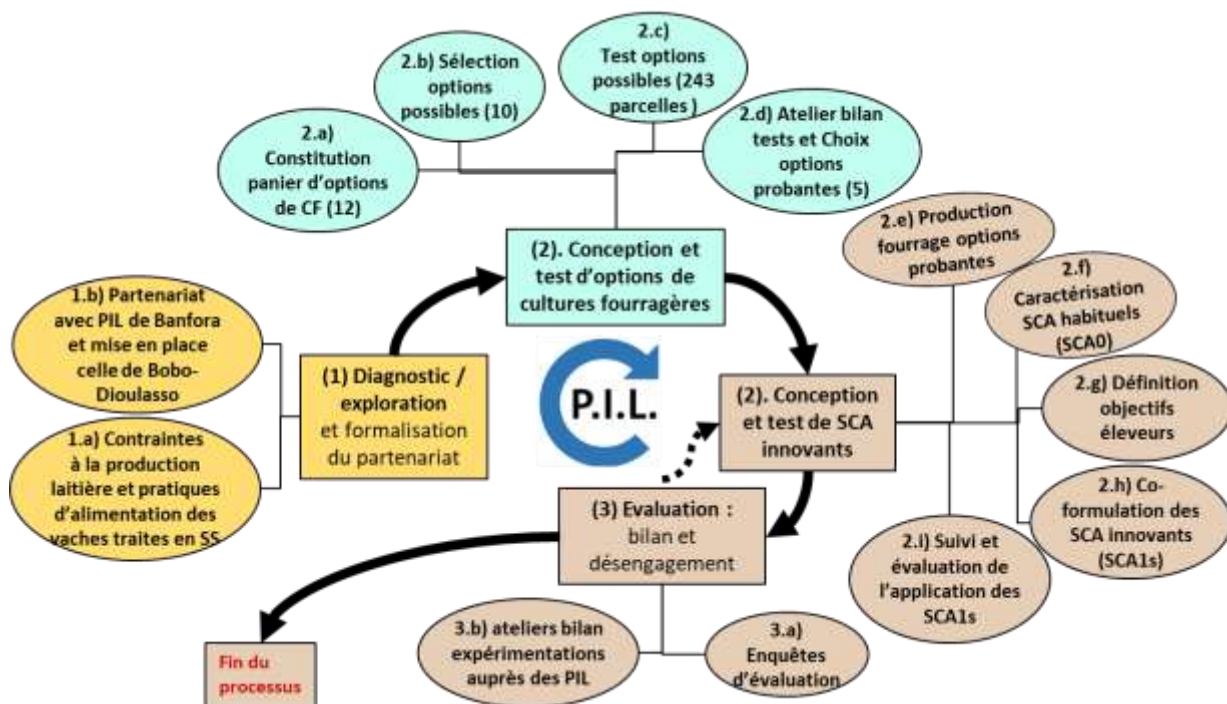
2.a) Constitution panier d'options de CF (12)

2.b) Sélection options possibles (10)

2.c) Test options possibles (243 parcelles )

2.d) Atelier bilan tests et Choix options probantes (5)

(2). Conception et test d'options de cultures fourragères

1.b) Partenariat avec PIL de Banfora et mise en place celle de Bobo-Dioulasso

1.a) Contraintes à la production laitière et pratiques d'alimentation des vaches traites en SS

(1) Diagnostic / exploration et formalisation du partenariat

P.I.L.

2.e) Production fourrage options probantes

2.f) Caractérisation SCA habituels (SCA0)

(2). Conception et test de SCA innovants

2.g) Définition objectifs éleveurs

2.h) Co-formulation des SCA innovants (SCA1s)

2.i) Suivi et évaluation de l'application des SCA1s

(3) Evaluation : bilan et désengagement

Fin du processus

3.b) ateliers bilan expérimentations auprès des PIL

3.a) Enquêtes d'évaluation